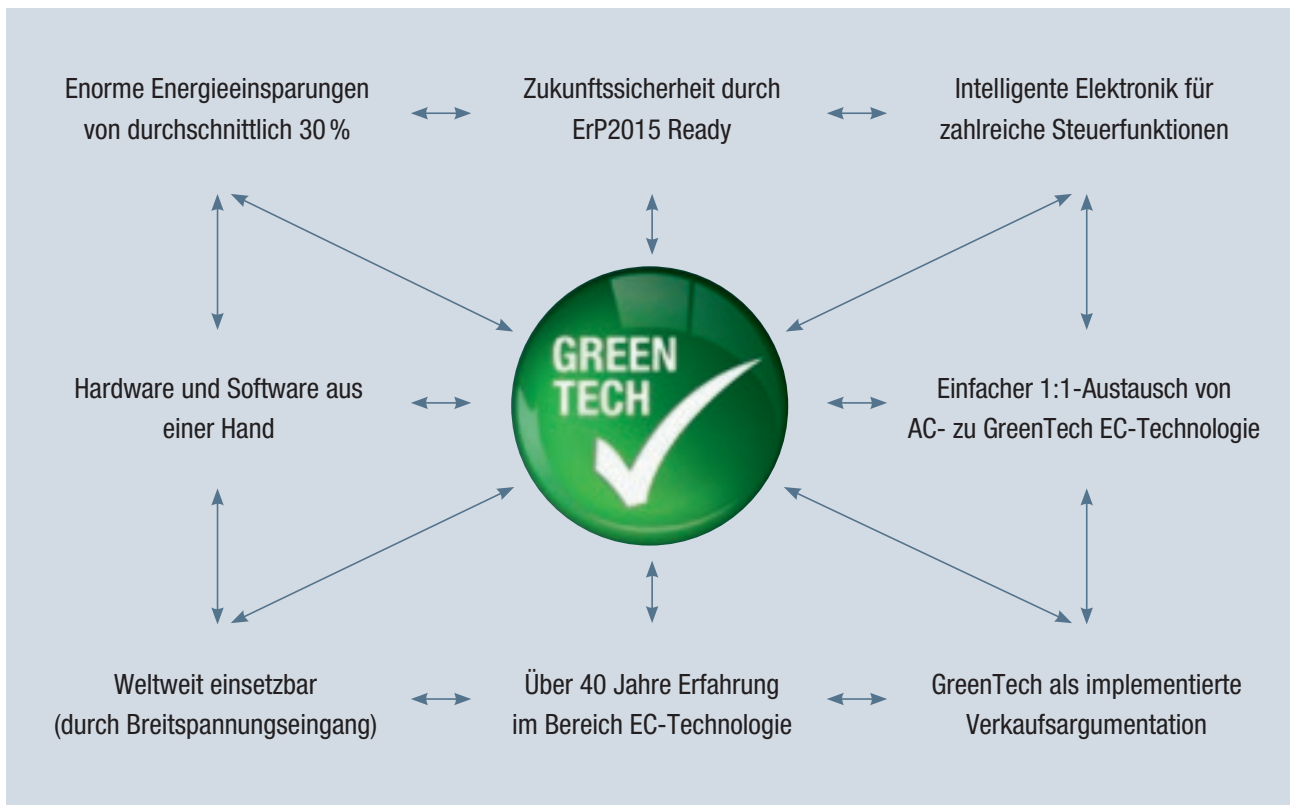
Enorme Energieeinsparungen von durchschnittlich 30 %

Zukunftssicherheit durch ErP2015 Ready

Intelligente Elektronik für zahlreiche Steuerfunktionen

Hardware und Software aus einer Hand

GREEN TECH

Einfacher 1:1-Austausch von AC- zu GreenTech EC-Technologie

Weltweit einsetzbar (durch Breitspannungseingang)

Über 40 Jahre Erfahrung im Bereich EC-Technologie

GreenTech als implementierte Verkaufsargumentation